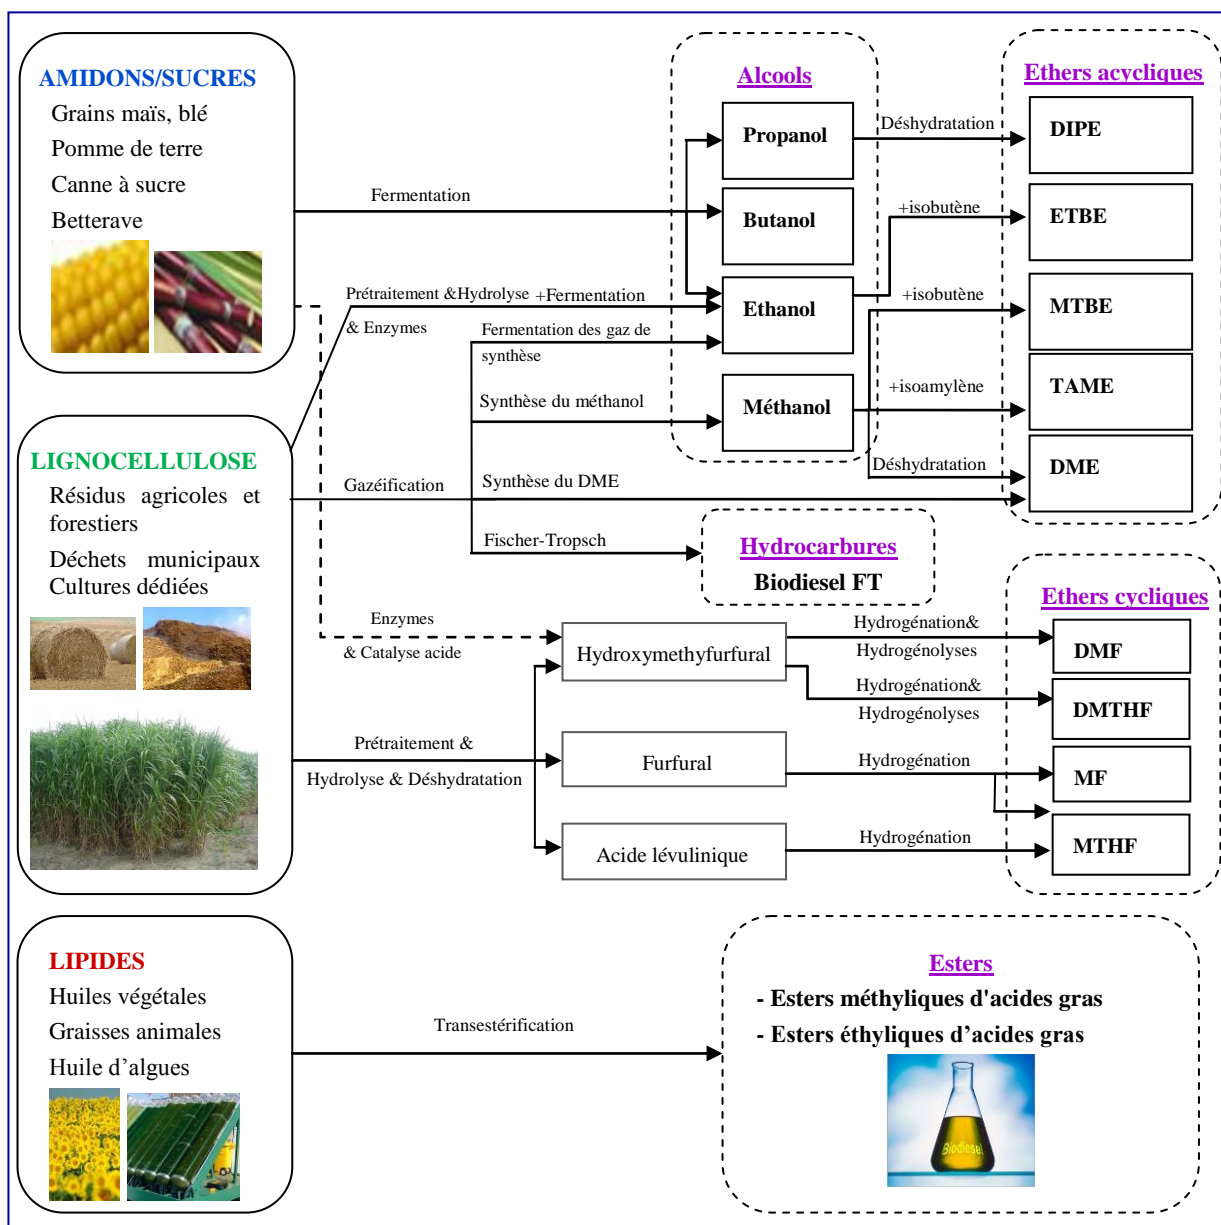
AMIDONS/SUCRES
Grains maïs, blé
Pomme de terre
Canne à sucre
Betterave

Alcools
Propanol
Butanol
Ethanol
Méthanol

Ethers acycliques
DIPE
ETBE
MTBE
TAME
DME

Déshydratation
+isobutène
+isobutène
+isoamylène
Déshydratation

Fermentation
Prétraitement &Hydrolyse +Fermentation
& Enzymes
Fermentation des gaz de synthèse
Synthèse du méthanol
Gazéification
Synthèse du DME
Fischer-Tropsch

LIGNOCELLULOSE
Résidus agricoles et forestiers
Déchets municipaux
Cultures dédiées

Hydrocarbures
Biodiesel FT

Ethers cycliques
DMF
DMTHF
MF
MTHF

Enzymes
& Catalyse acide
Hydroxymethyfurfural
Hydrogénation&
Hydrogénolyses
Hydrogénation&
Hydrogénolyses
Prétraitement &
Hydrolyse & Déshydratation
Furfural
Hydrogénation
Acide lévulinique
Hydrogénation

LIPIDES
Huiles végétales
Graisses animales
Huile d'algues

Transestérification

Esters
- Esters méthyliques d'acides gras
- Esters éthyliques d'acides gras

Biodiesel